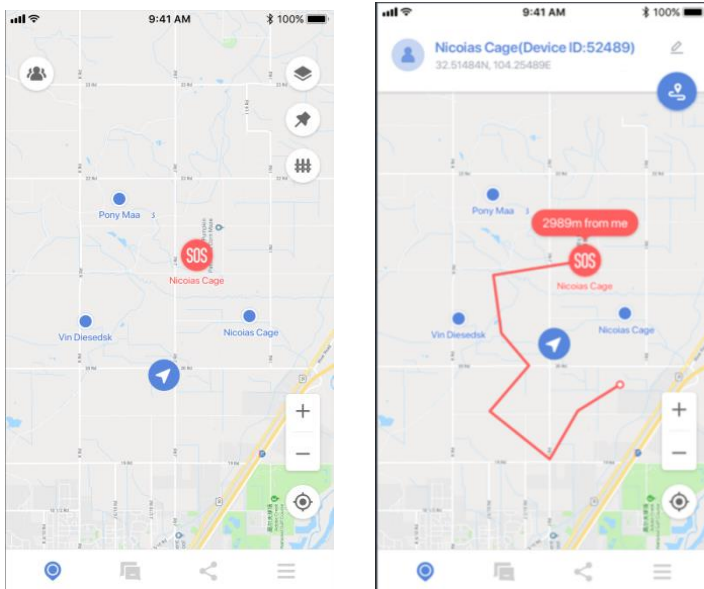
9:41 AM
100%

Pony Maa
SOS
Nicoias Cage
Vin Diesedsk
Nicoias Cage
+
−

9:41 AM
100%
Nicoias Cage(Device ID:52489)
32.51484N, 104.25489E
Pony Maa
2989m from me
SOS
Nicoias Cage
Vin Diesedsk
Nicoias Cage
+
−